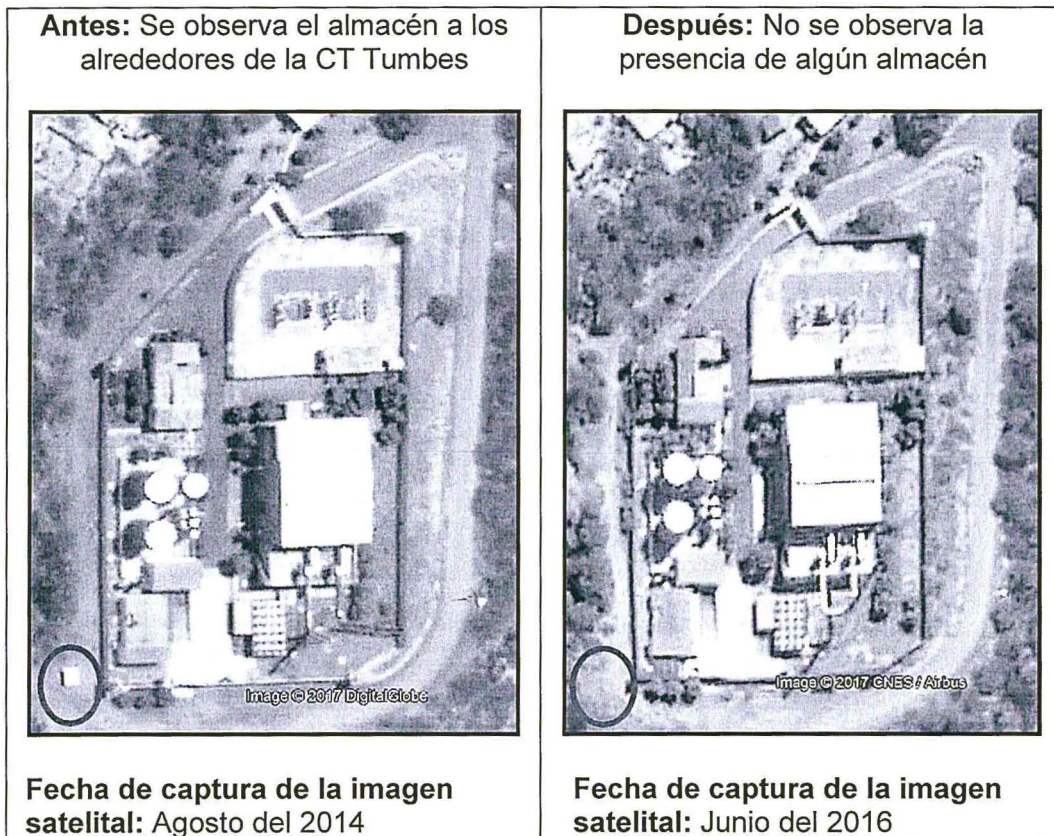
| **Antes:** Se observa el almacén a los alrededores de la CT Tumbes | **Después:** No se observa la presencia de algún almacén |
|---|---|
| Image © 2017 DigitalGlobe | Image © 2017 CNES / Airbus |
| **Fecha de captura de la imagen satelital:** Agosto del 2014 | **Fecha de captura de la imagen satelital:** Junio del 2016 |